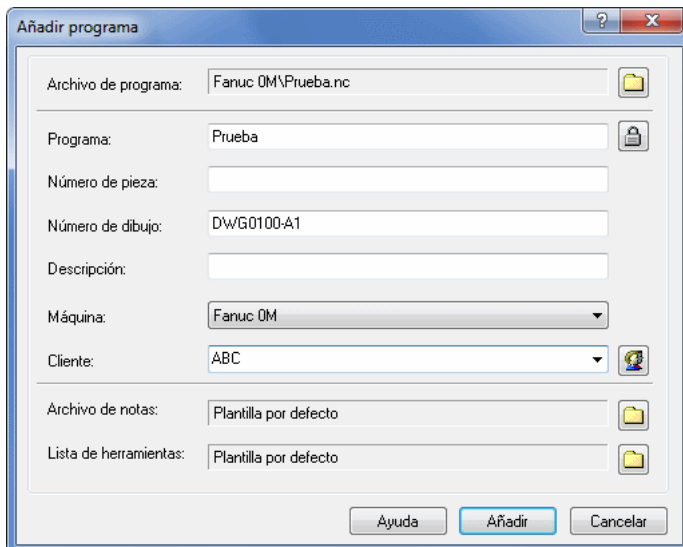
Añadir programa

?

X

Archivo de programa: Fanuc 0M\Prueba.nc

Programa: Prueba

Número de pieza:

Número de dibujo: DWG0100-A1

Descripción:

Máquina: Fanuc 0M

Cliente: ABC

Archivo de notas: Plantilla por defecto

Lista de herramientas: Plantilla por defecto

Ayuda

Añadir

Cancelar